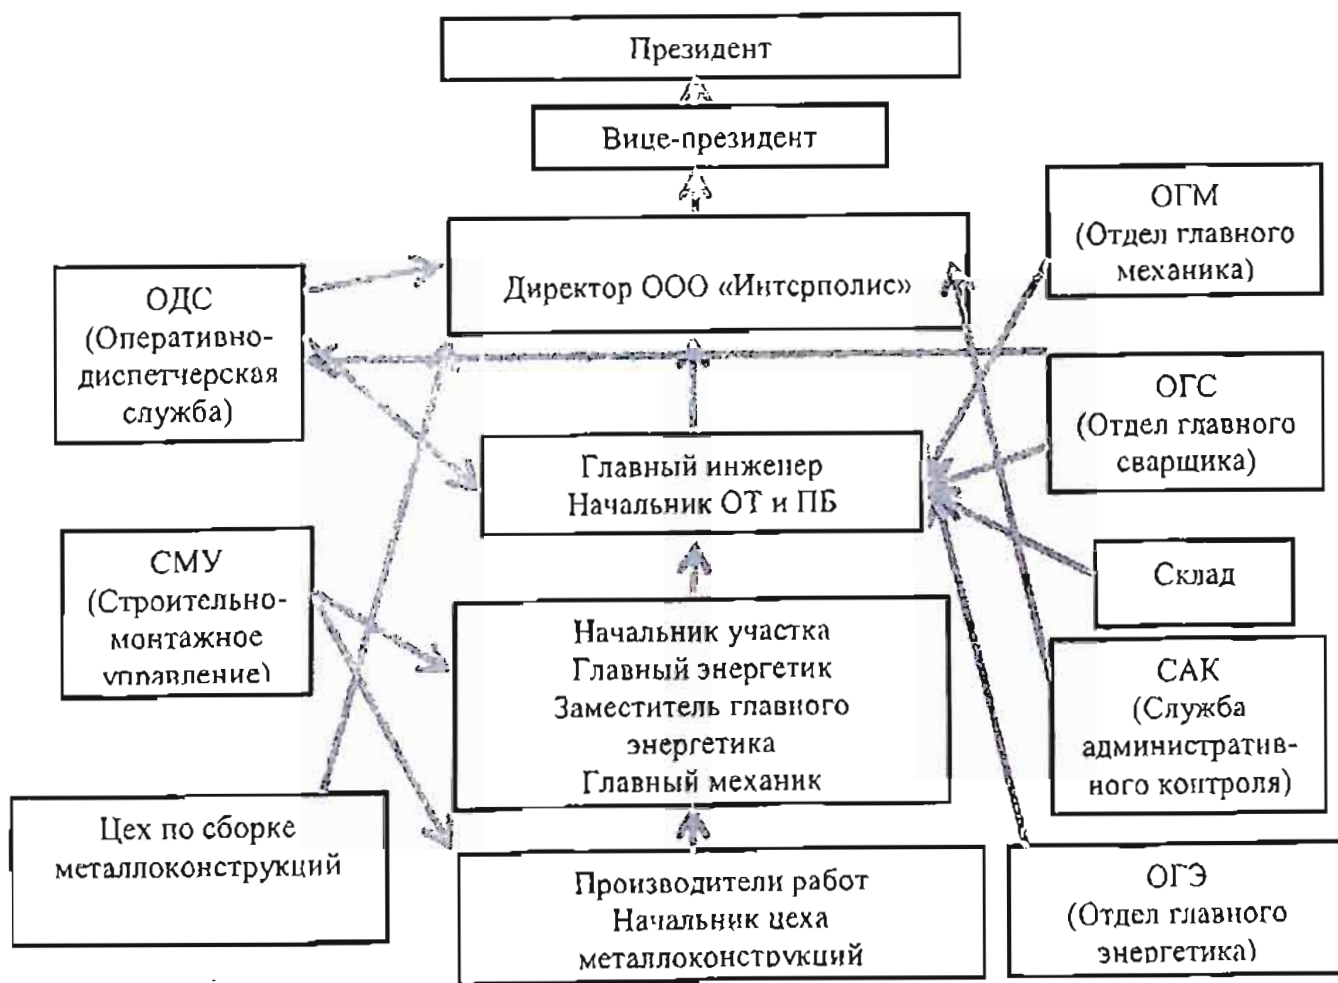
Президент

Вице-президент

ОГМ (Отдел главного механика)

ОДС (Оперативно-диспетчерская служба)

Директор ООО «Интерполис»

ОГС (Отдел главного сварщика)

Главный инженер
Начальник ОТ и ПБ

СМУ (Строительно-монтажное управление)

Склад

Начальник участка
Главный энергетик
Заместитель главного энергетика
Главный механик

САК (Служба административного контроля)

Цех по сборке металлоконструкций

Производители работ
Начальник цеха металлоконструкций

ОГЭ (Отдел главного энергетика)